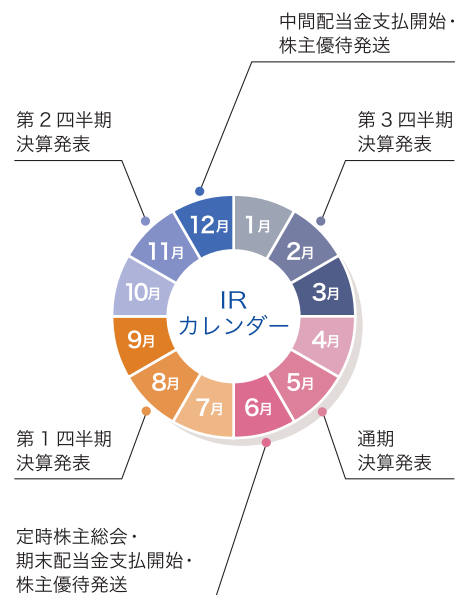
中間配当金支払開始・
株主優待発送

第２四半期
決算発表

第３四半期
決算発表

12月
1月
2月
3月
4月
5月
6月
7月
8月
9月
10月
11月

IR
カレンダー

第１四半期
決算発表

通期
決算発表

定時株主総会・
期末配当金支払開始・
株主優待発送